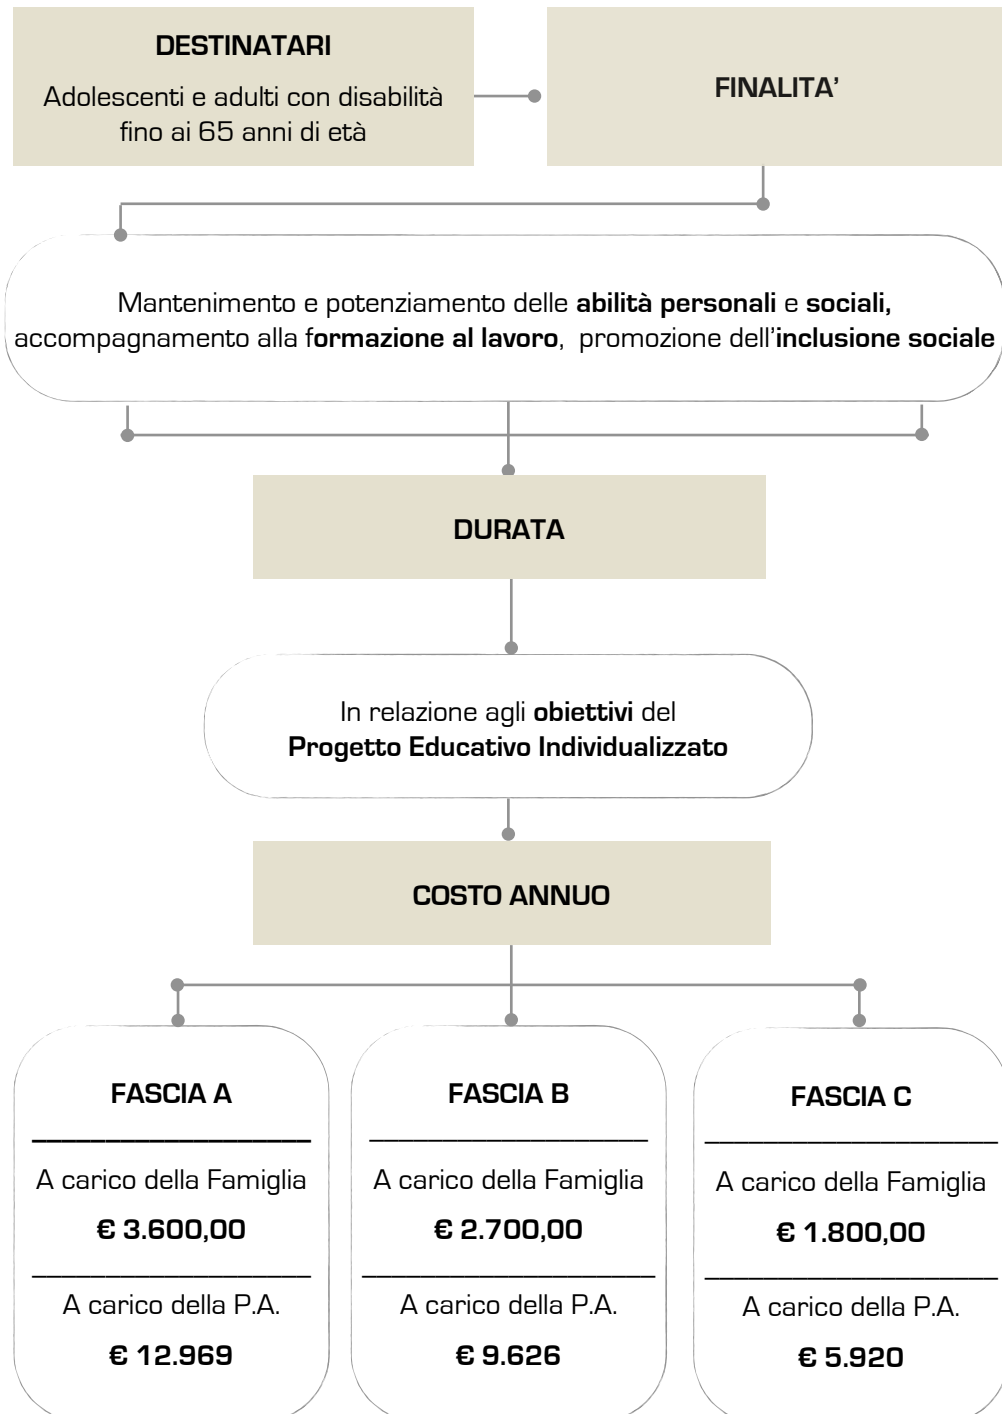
DESTINATARI

Adolescenti e adulti con disabilità fino ai 65 anni di età

FINALITA'

Mantenimento e potenziamento delle **abilità personali** e **sociali,** accompagnamento alla f**ormazione al lavoro**, promozione dell'**inclusione sociale**

DURATA

In relazione agli **obiettivi** del **Progetto Educativo Individualizzato**

COSTO ANNUO

FASCIA A

A carico della Famiglia

€ 3.600,00

A carico della P.A.

€ 12.969

FASCIA B

A carico della Famiglia

€ 2.700,00

A carico della P.A.

€ 9.626

FASCIA C

A carico della Famiglia

€ 1.800,00

A carico della P.A.

€ 5.920